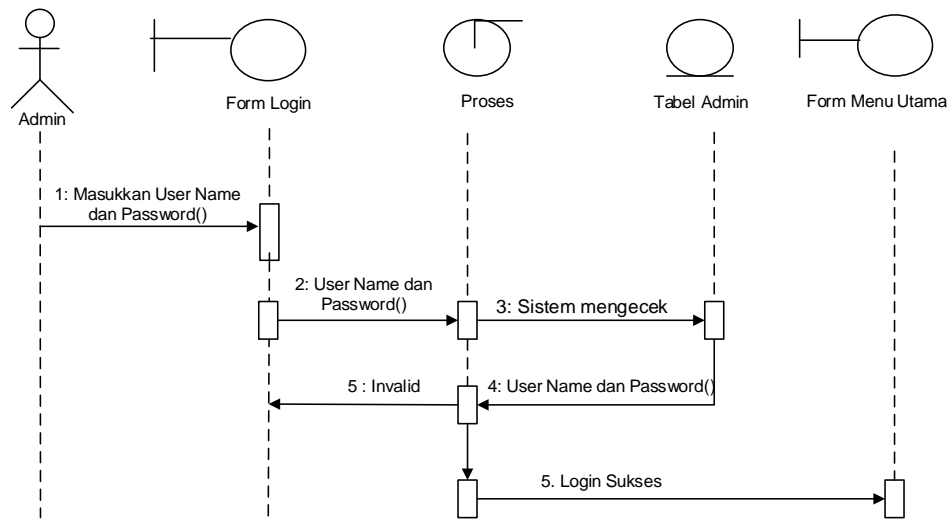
Admin

Form Login

Proses

Tabel Admin

Form Menu Utama

1: Masukkan User Name dan Password()

2: User Name dan Password()

3: Sistem mengecek

4: User Name dan Password()

5 : Invalid

5. Login Sukses